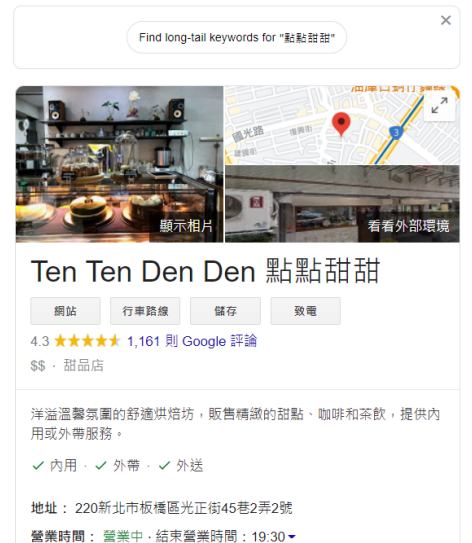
Find long-tail keywords for "點點甜甜"

×

國光路

3

顯示相片

看看外部環境

Ten Ten Den Den 點點甜甜

網站

行車路線

儲存

致電

4.3 ★★★★★ 1,161 則 Google 評論

$$ · 甜品店

洋溢溫馨氛圍的舒適烘焙坊，販售精緻的甜點、咖啡和茶飲，提供內用或外帶服務。

✓ 內用 · ✓ 外帶 · ✓ 外送

地址： 220新北市板橋區光正街45巷2弄2號

營業時間： 營業中 · 結束營業時間：19:30